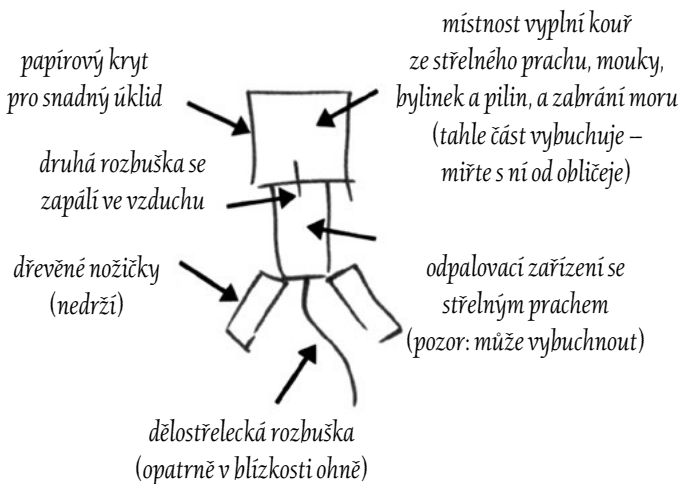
papírový kryt
pro snadný úklid

místnost vyplní kouř
ze střelného prachu, mouky,
bylinek a pilin, a zabrání moru
(tahle část vybuchuje –
miřte s ní od obličeje)

druhá rozbuška se
zapálí ve vzduchu

dřevěné nožičky
(nedrží)

odpalovací zařízení se
střelným prachem
(pozor: může vybuchnout)

dělostřelecká rozbuška
(opatrně v blízkosti ohně)